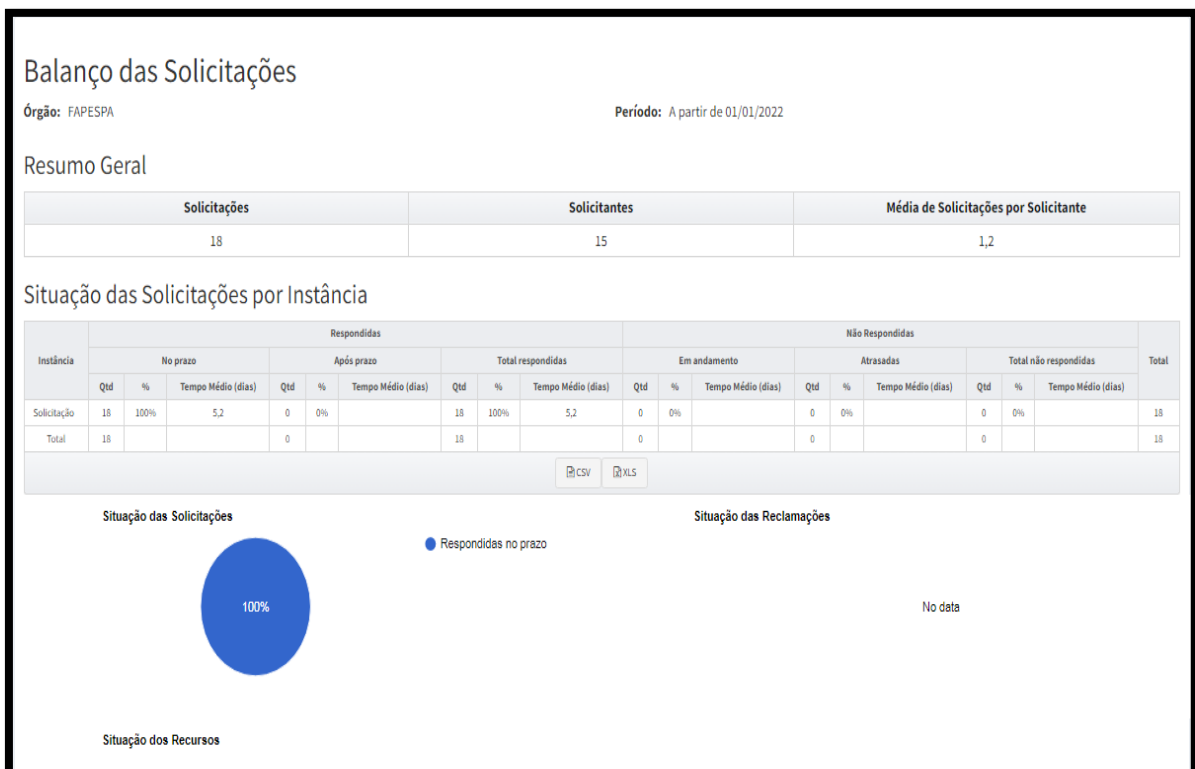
Balanço das Solicitações

Órgão: FAPESPA

Período: A partir de 01/01/2022

Resumo Geral

| Solicitações | Solicitantes | Média de Solicitações por Solicitante |
|---|---|---|
| 18 | 15 | 1,2 |

Situação das Solicitações por Instância

| Instância | Respondidas | | | | | | | | | Não Respondidas | | | | | | | | | Total |
|---|---|---|---|---|---|---|---|---|---|---|---|---|---|---|---|---|---|---|---|
| | No prazo | | | Após prazo | | | Total respondidas | | | Em andamento | | | Atrasadas | | | Total não respondidas | | | |
| | Qtd | % | Tempo Médio (dias) | Qtd | % | Tempo Médio (dias) | Qtd | % | Tempo Médio (dias) | Qtd | % | Tempo Médio (dias) | Qtd | % | Tempo Médio (dias) | Qtd | % | Tempo Médio (dias) | |
| Solicitação | 18 | 100% | 5,2 | 0 | 0% | | 18 | 100% | 5,2 | 0 | 0% | | 0 | 0% | | 0 | 0% | | 18 |
| Total | 18 | | | 0 | | | 18 | | | 0 | | | 0 | | | 0 | | | 18 |

CSV XLS

Situação das Solicitações

Respondidas no prazo

100%

Situação das Reclamações

No data

Situação dos Recursos